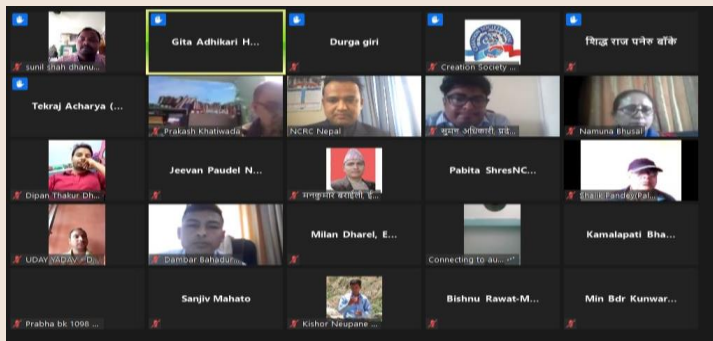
sunil shah dhanu...
Gita Adhikari H...
Durga giri
Creation Society ...
सिद्ध राज पनेरु बाँके
Tekraj Acharya (...
Prakash Khatiwada
NCRC Nepal
सुमन अधिकारी प्रदे...
Namuna Bhusal
Dipan Thakur Dh...
Jeevan Paudel N...
मनकुमार कराईली, ई...
Pabita ShresNC...
Shaili Pandey/Pal...
UDAY YADAV -D...
Dambar Bahadur...
Milan Dharel, E...
Connecting to au...
Kamalapati Bha...
Prabha bk 1098 ...
Sanjiv Mahato
Kishor Neupane ...
Bishnu Rawat-M...
Min Bdr Kunwar...